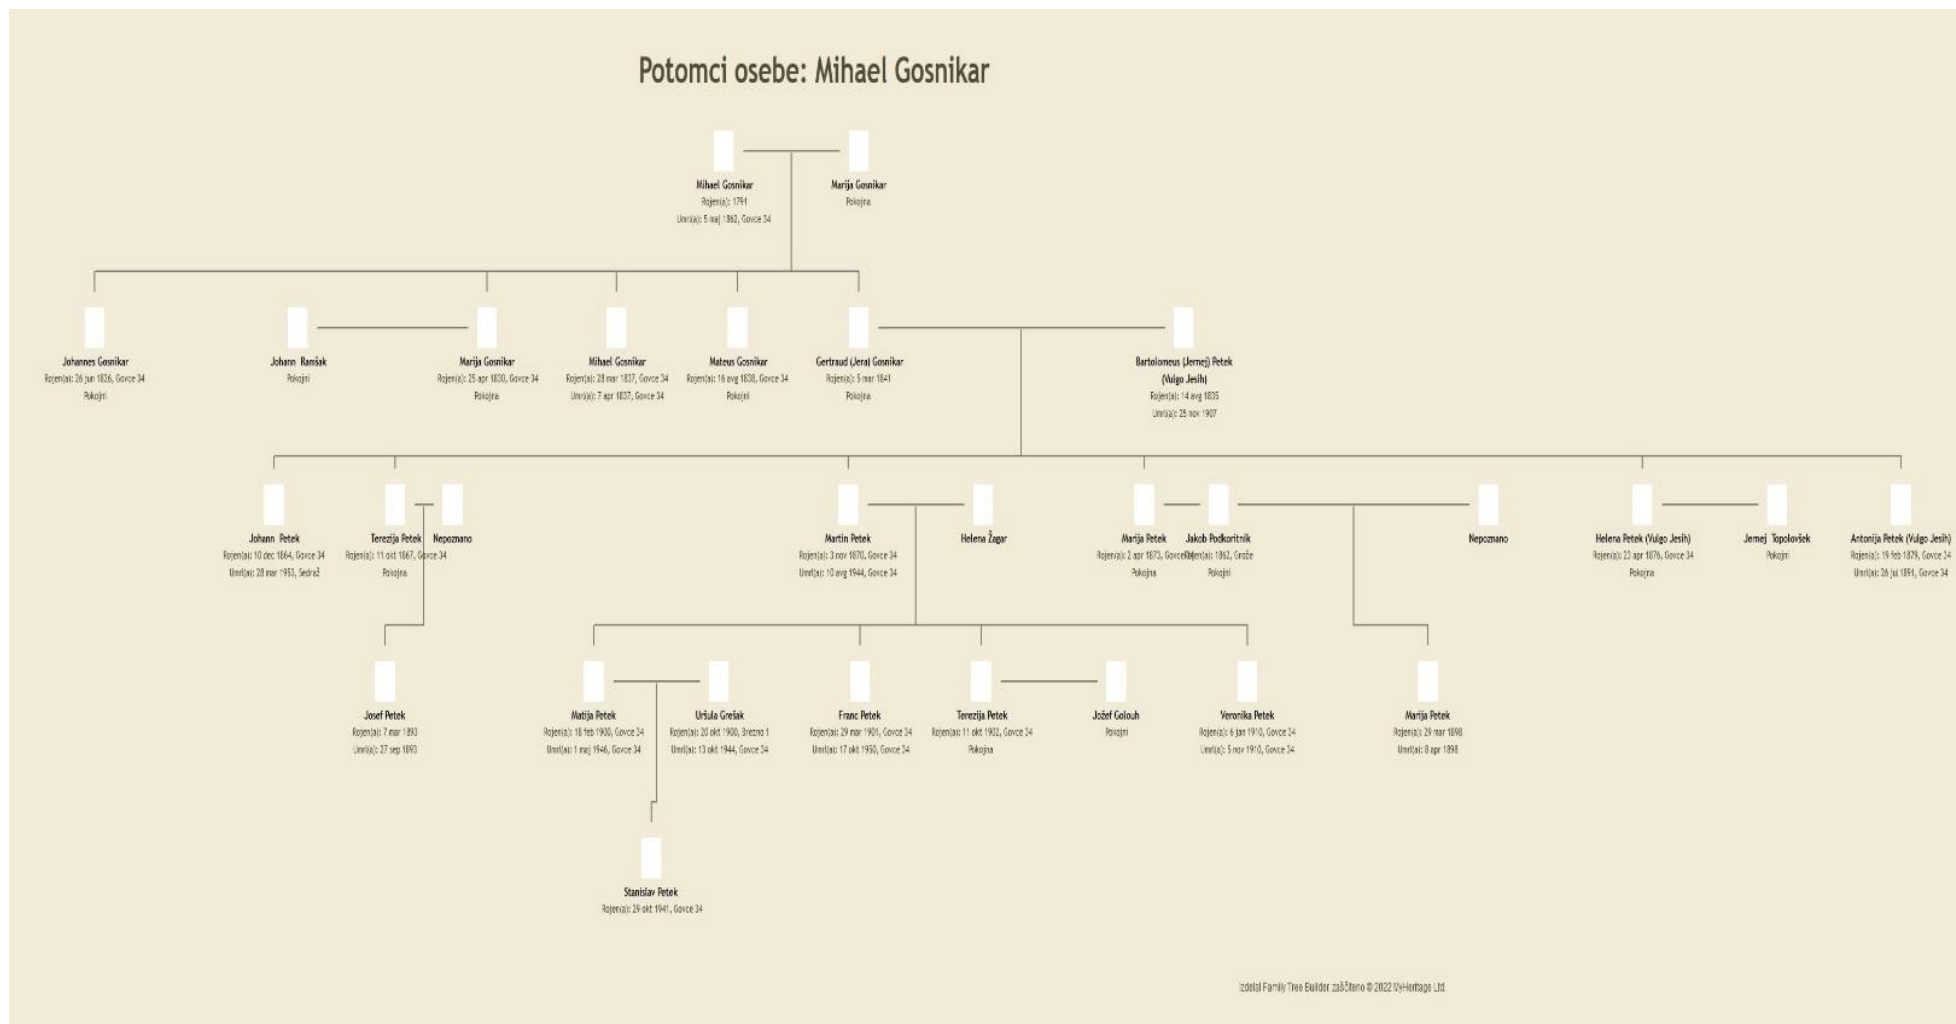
Potomci osebe: Mihael Gosnikar

Mihael Gosnikar
Rojen(a): 1791
Umrl(a): 5 maj 1862, Govce 34

Marija Gosnikar
Pokojna

Johannes Gosnikar
Rojen(a): 26 jun 1826, Govce 34
Pokojni

Johann Ramšak
Pokojni

Marija Gosnikar
Rojen(a): 25 apr 1830, Govce 34
Pokojna

Mihael Gosnikar
Rojen(a): 28 mar 1837, Govce 34
Umrl(a): 7 apr 1837, Govce 34

Mateus Gosnikar
Rojen(a): 16 avg 1838, Govce 34
Pokojni

Gertraud (Jera) Gosnikar
Rojen(a): 5 mar 1841
Pokojna

Bartolomeus (Jernej) Petek (Vulgo Jesih)
Rojen(a): 14 avg 1835
Umrl(a): 25 nov 1907

Johann Petek
Rojen(a): 10 dec 1864, Govce 34
Umrl(a): 28 mar 1953, Sedraž

Terezija Petek
Rojen(a): 11 okt 1867, Govce 34
Pokojna

Nepoznano

Martin Petek
Rojen(a): 3 nov 1870, Govce 34
Umrl(a): 10 avg 1944, Govce 34

Helena Žagar

Marija Petek
Rojen(a): 2 apr 1873, Govce 34
Pokojna

Jakob Podkoritnik
Rojen(a): 1862, Grože
Pokojni

Nepoznano

Helena Petek (Vulgo Jesih)
Rojen(a): 23 apr 1876, Govce 34
Pokojna

Jernej Topolovšek
Pokojni

Antonija Petek (Vulgo Jesih)
Rojen(a): 19 feb 1879, Govce 34
Umrl(a): 26 jul 1891, Govce 34

Josef Petek
Rojen(a): 7 mar 1893
Umrl(a): 27 sep 1893

Matija Petek
Rojen(a): 18 feb 1900, Govce 34
Umrl(a): 1 maj 1946, Govce 34

Uršula Grešak
Rojen(a): 20 okt 1900, Brezno 1
Umrl(a): 13 okt 1944, Govce 34

Franc Petek
Rojen(a): 29 mar 1901, Govce 34
Umrl(a): 17 okt 1950, Govce 34

Terezija Petek
Rojen(a): 11 okt 1902, Govce 34
Pokojna

Jožef Golouh
Pokojni

Veronika Petek
Rojen(a): 6 jan 1910, Govce 34
Umrl(a): 5 nov 1910, Govce 34

Marija Petek
Rojen(a): 29 mar 1898
Umrl(a): 8 apr 1898

Stanislav Petek
Rojen(a): 29 okt 1941, Govce 34

Izdelal Family Tree Builder zaščiteno © 2022 MyHeritage Ltd.